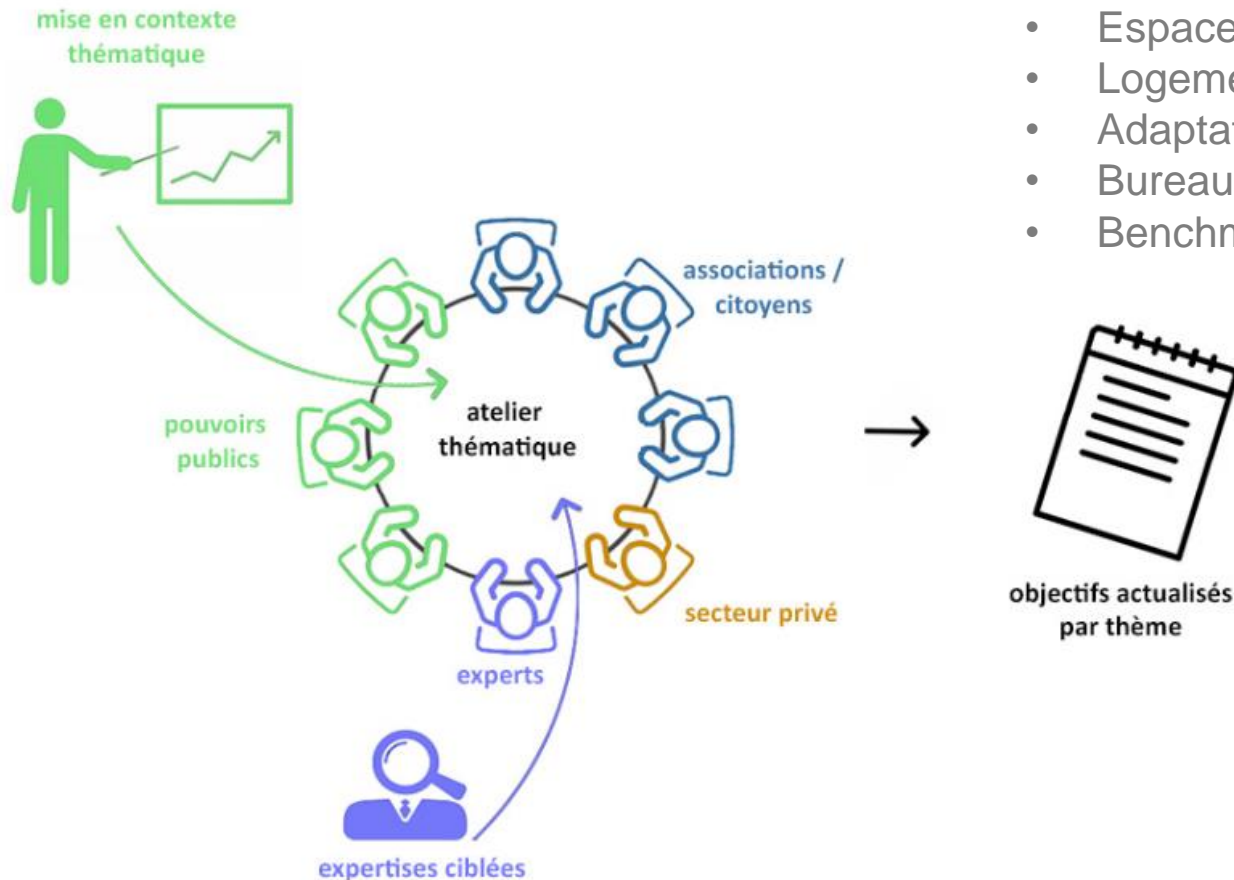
mise en contexte thématique

- Espace
- Logeme
- Adaptat
- Bureau
- Benchm

associations / citoyens

pouvoirs publics

atelier thématique

secteur privé

experts

expertises ciblées

objectifs actualisés par thème